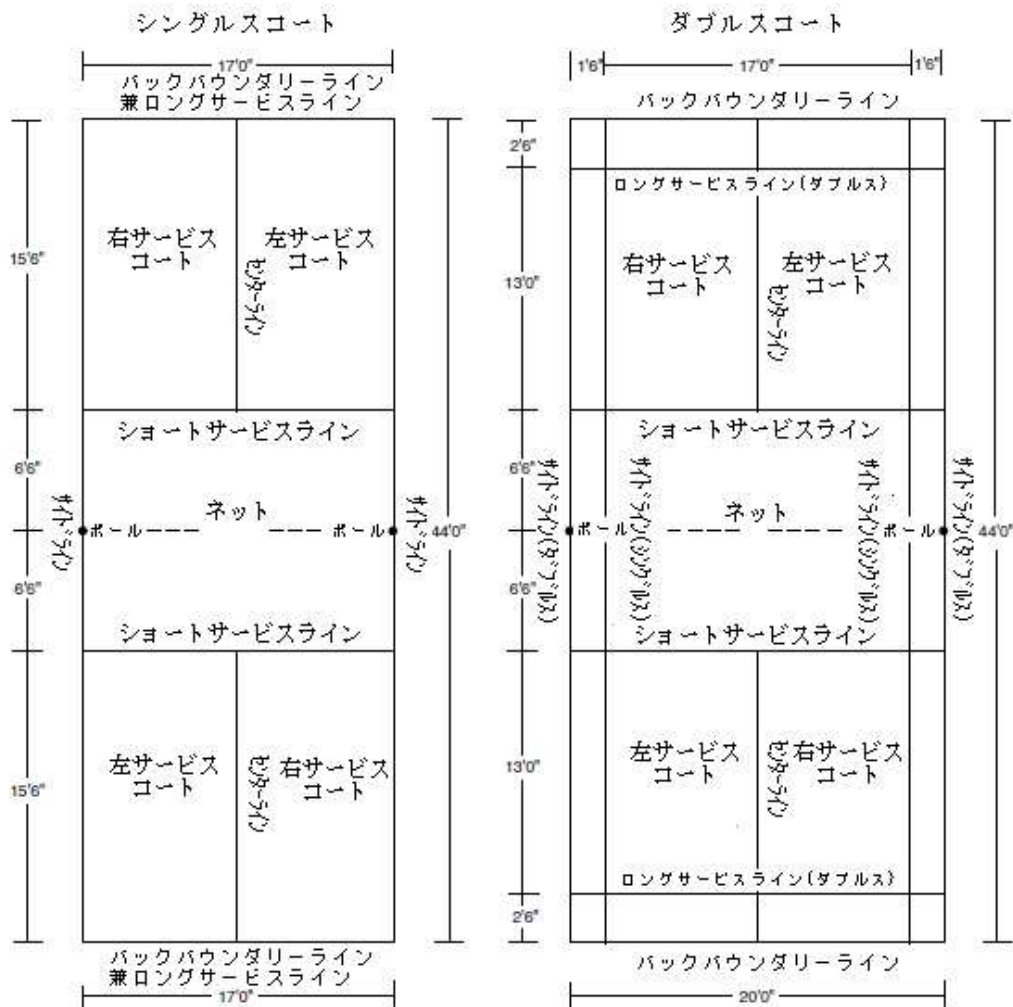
シングルスコート

17'0"

バックバウンダリーライン
兼ロングサービスライン

15'6"

右サービス
コート

左サービス
コート

センターライン

ショートサービスライン

6'6"

サイドライン

ポール

ネット

ポール

サイドライン

44'0"

6'6"

ショートサービスライン

15'6"

左サービス
コート

センターライン

右サービス
コート

バックバウンダリーライン
兼ロングサービスライン

17'0"

ダブルスコート

1'6"

17'0"

1'6"

バックバウンダリーライン

2'6"

ロングサービスライン(ダブルス)

13'0"

右サービス
コート

左サービス
コート

センターライン

ショートサービスライン

6'6"

サイドライン(ダブルス)

サイドライン(シングルス)

ポール

ネット

サイドライン(シングルス)

ポール

サイドライン(ダブルス)

44'0"

6'6"

ショートサービスライン

13'0"

左サービス
コート

センターライン

右サービス
コート

ロングサービスライン(ダブルス)

2'6"

バックバウンダリーライン

20'0"